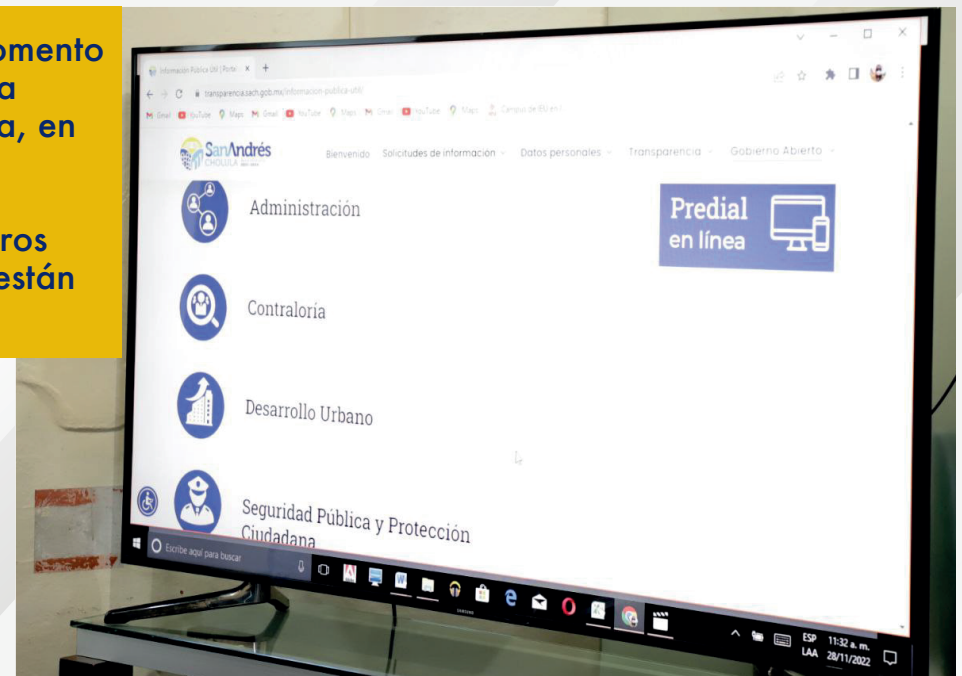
omento
a
a, en

ros
están

Información Pública Útil | Portal
transparencia.sach.gob.mx/informacion-publica-util/
Gmail YouTube Maps Gmail YouTube Maps Gmail YouTube Maps Campus de BU en l

SanAndrés CHOLULA
Bienvenido Solicitudes de información Datos personales Transparencia Gobierno Abierto

Administración

Predial en línea

Contraloría

Desarrollo Urbano

Seguridad Pública y Protección Ciudadana

Escribe aquí para buscar

ESP LAA 11:32 a. m. 28/11/2022